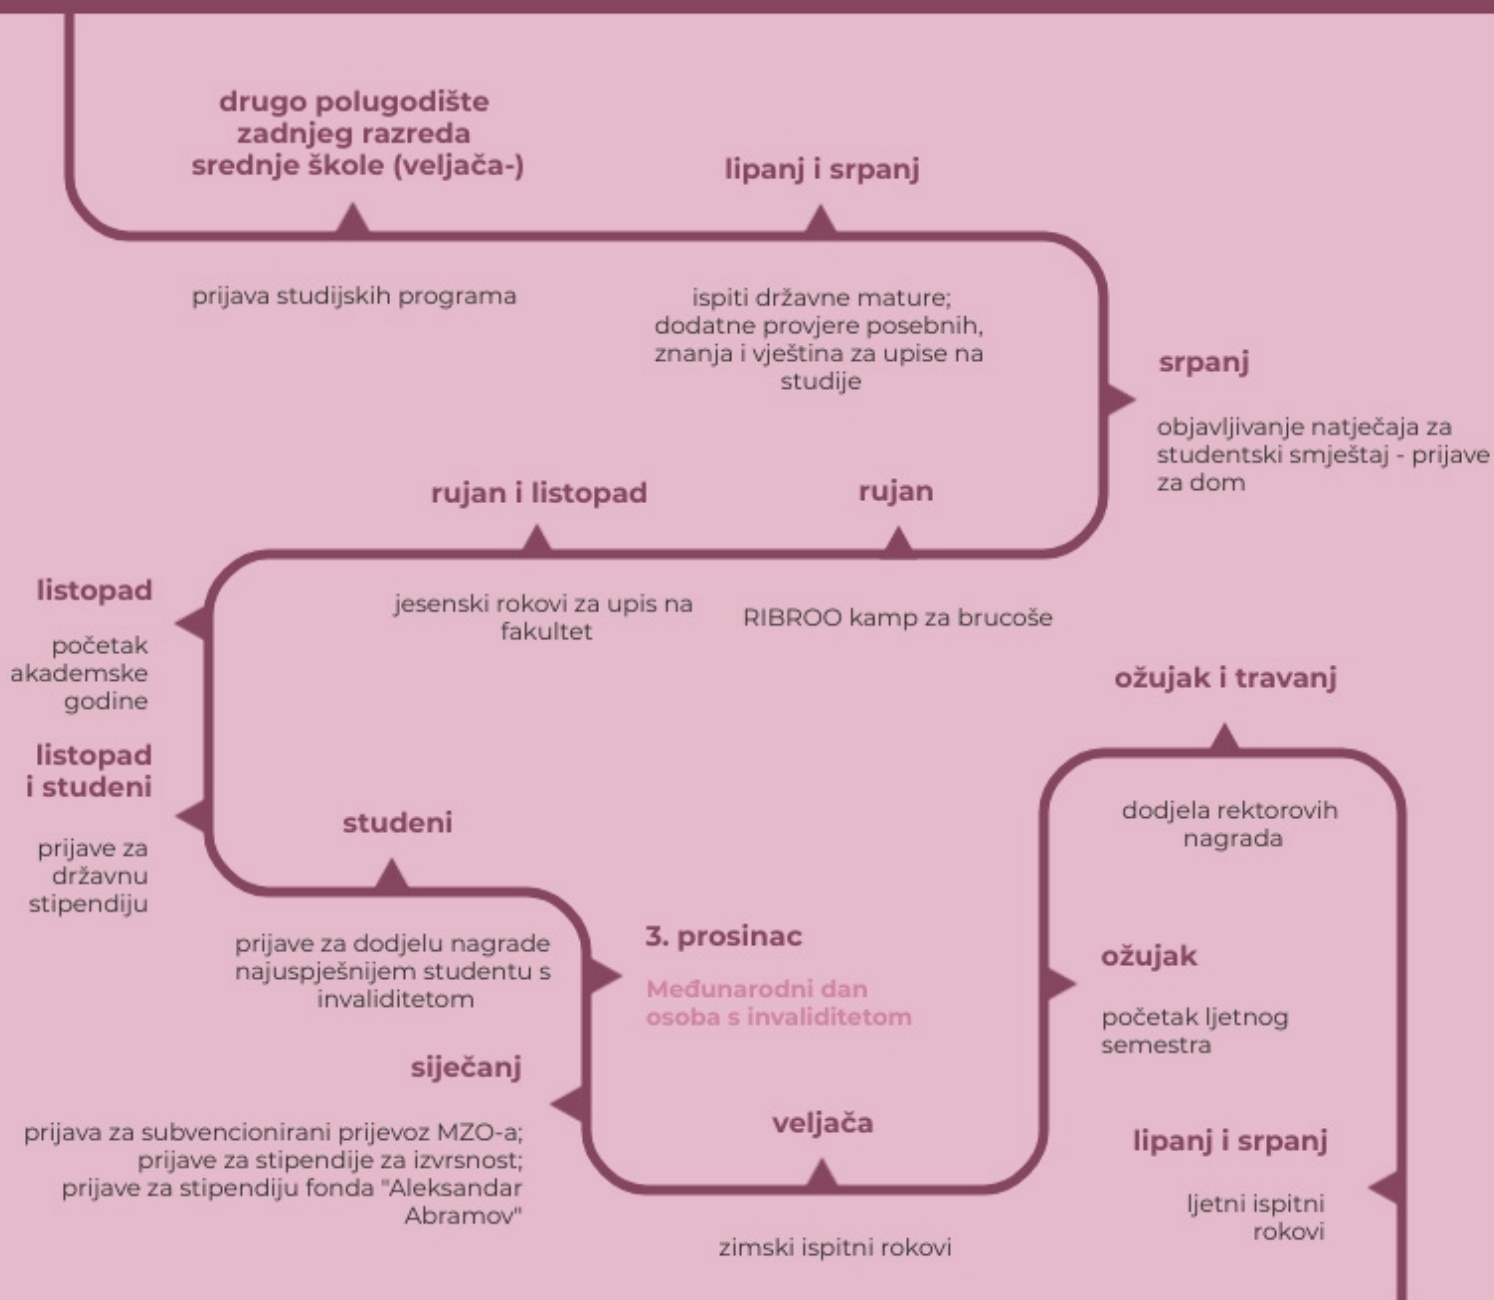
drugo polugodište zadnjeg razreda srednje škole (veljača-)

prijava studijskih programa

lipanj i srpanj

ispiti državne mature; dodatne provjere posebnih, znanja i vještina za upise na studije

srpanj

objavljivanje natječaja za studentski smještaj - prijave za dom

rujan i listopad

jesenski rokovi za upis na fakultet

rujan

RIBROO kamp za brucoše

listopad

početak akademske godine

listopad i studeni

prijave za državnu stipendiju

studeni

prijave za dodjelu nagrade najuspješnijem studentu s invaliditetom

3. prosinac

Međunarodni dan osoba s invaliditetom

siječanj

prijava za subvencionirani prijevoz MZO-a; prijave za stipendije za izvrsnost; prijave za stipendiju fonda "Aleksandar Abramov"

veljača

zimski ispitni rokovi

ožujak i travanj

dodjela rektorovih nagrada

ožujak

početak ljetnog semestra

lipanj i srpanj

ljetni ispitni rokovi